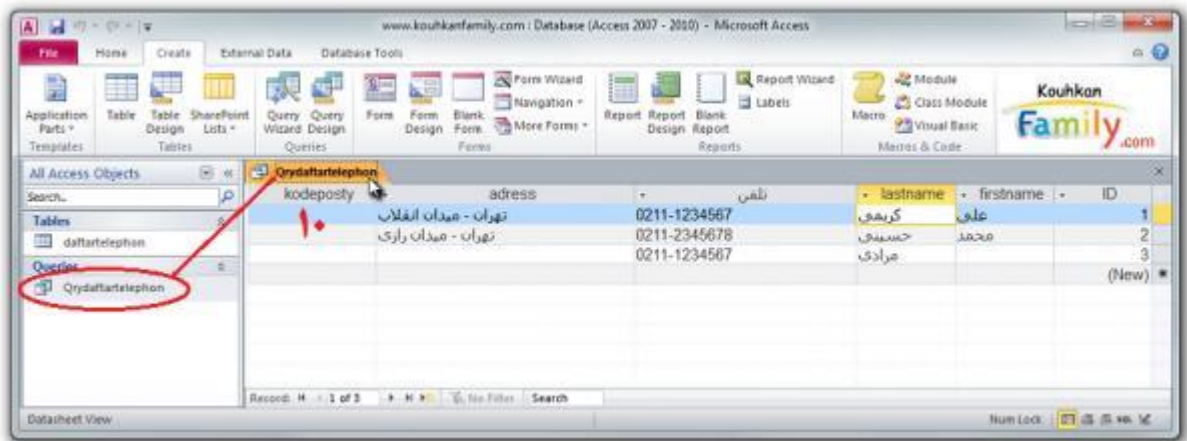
www.kouhkanfamily.com : Database (Access 2007 - 2010) - Microsoft Access

File Home Create External Data Database Tools

Application Parts Table Table Design SharePoint Lists Query Wizard Query Design Form Form Design Blank Form Form Wizard Navigation More Forms Report Report Design Blank Report Report Wizard Labels Macro Module Class Module Visual Basic

Templates Tables Queries Forms Reports Macros & Code

Kouhkan Family.com

All Access Objects

Search...

Tables

daftartelephon

Queries

Qrydaftartelephon

Qrydaftartelephon

۱۰

| kodeposty | adress | تلفن | lastname | firstname | ID |
|---|---|---|---|---|---|
| | تهران - میدان انقلاب | 0211-1234567 | کریمی | علی | 1 |
| | تهران - میدان رازی | 0211-2345678 | حسینی | محمد | 2 |
| | | 0211-1234567 | مرادی | | 3 |
| | | | | | (New) |

Record: 1 of 3 No Filter Search

Datasheet View

Num Lock